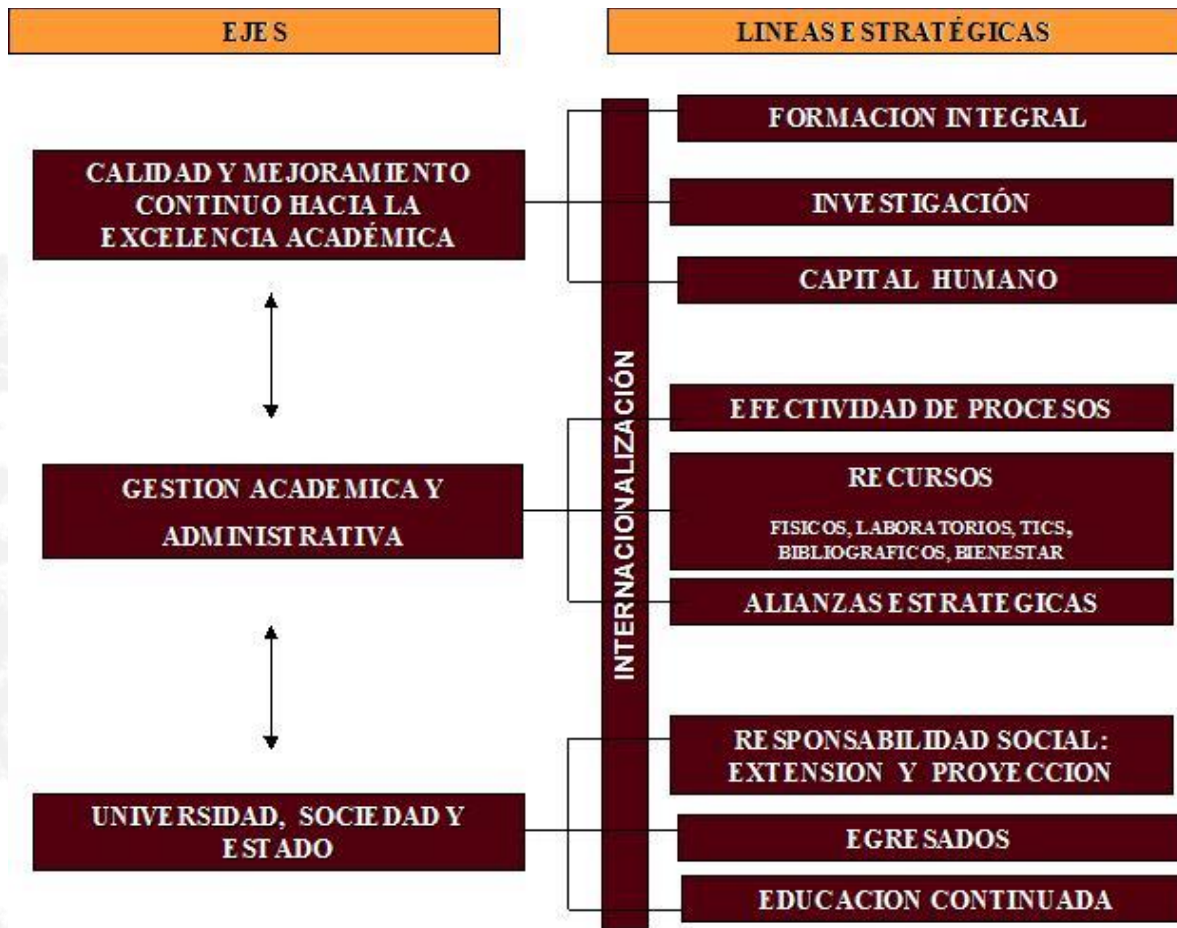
EJES

LINEAS ESTRATÉGICAS

CALIDAD Y MEJORAMIENTO CONTINUO HACIA LA EXCELENCIA ACADÉMICA

GESTION ACADEMICA Y ADMINISTRATIVA

UNIVERSIDAD, SOCIEDAD Y ESTADO

INTERNACIONALIZACIÓN

FORMACION INTEGRAL

INVESTIGACIÓN

CAPITAL HUMANO

EFECTIVIDAD DE PROCESOS

RECURSOS

FISICOS, LABORATORIOS, TICS, BIBLIOGRAFICOS, BIENESTAR

ALIANZAS ESTRATEGICAS

RESPONSABILIDAD SOCIAL: EXTENSION Y PROYECCION

EGRESADOS

EDUCACION CONTINUADA